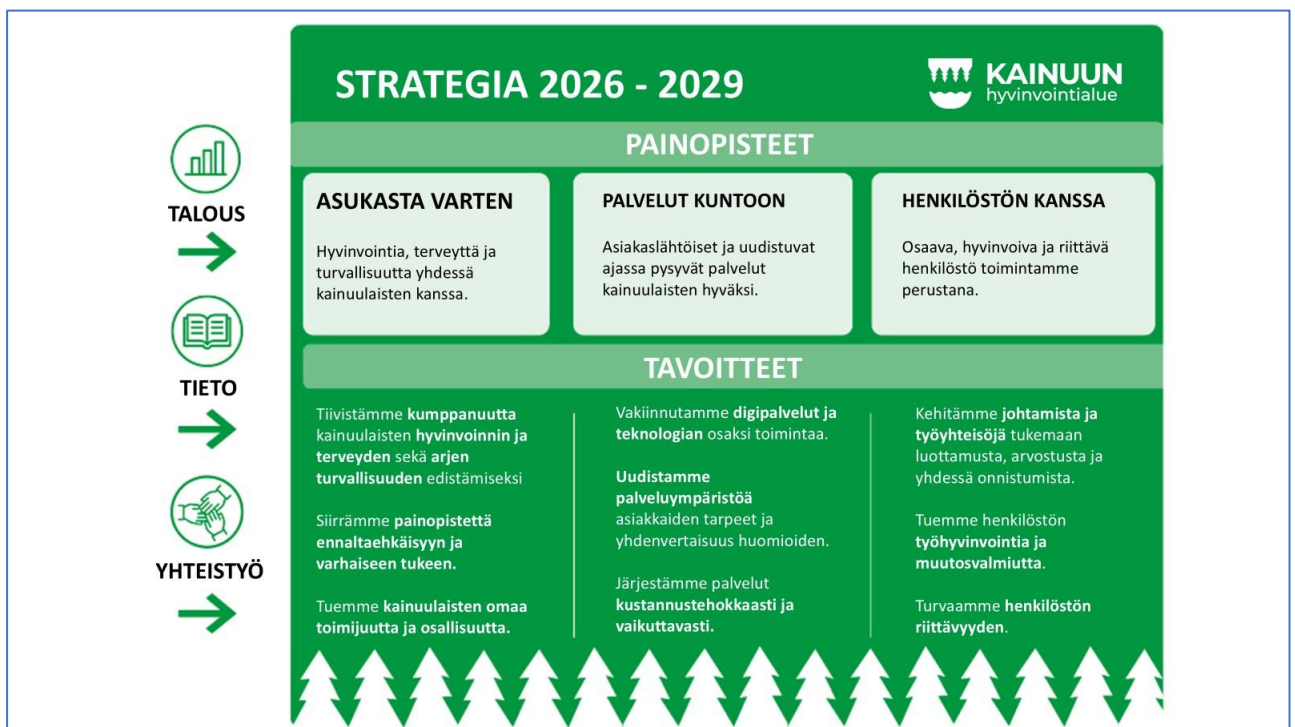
STRATEGIA 2026 - 2029

KAINUUN
hyvinvointialue

TALOUS

TIETO

YHTEISTYÖ

PAINOPISTEET

ASUKASTA VARTEN

Hyvinvointia, terveyttä ja turvallisuutta yhdessä kainuulaisten kanssa.

PALVELUT KUNTOON

Asiakaslähtöiset ja uudistuvat ajassa pysyvät palvelut kainuulaisten hyväksi.

HENKILÖSTÖN KANSSA

Osaava, hyvinvoiva ja riittävä henkilöstö toimintamme perustana.

TAVOITTEET

Tiivistämme kumppanuutta kainuulaisten hyvinvoinnin ja terveyden sekä arjen turvallisuuden edistämiseksi

Siirrämme painopistettä ennaltaehkäisyyn ja varhaiseen tukeen.

Tuemme kainuulaisten omaa toimijuutta ja osallisuutta.

Vakiinnutamme digipalvelut ja teknologian osaksi toimintaa.

Uudistamme palveluympäristöä asiakkaiden tarpeet ja yhdenvertaisuus huomioiden.

Järjestämme palvelut kustannustehokkaasti ja vaikuttavasti.

Kehitämme johtamista ja työyhteisöjä tukemaan luottamusta, arvostusta ja yhdessä onnistumista.

Tuemme henkilöstön työhyvinvointia ja muutosvalmiutta.

Turvaamme henkilöstön riittävyyden.